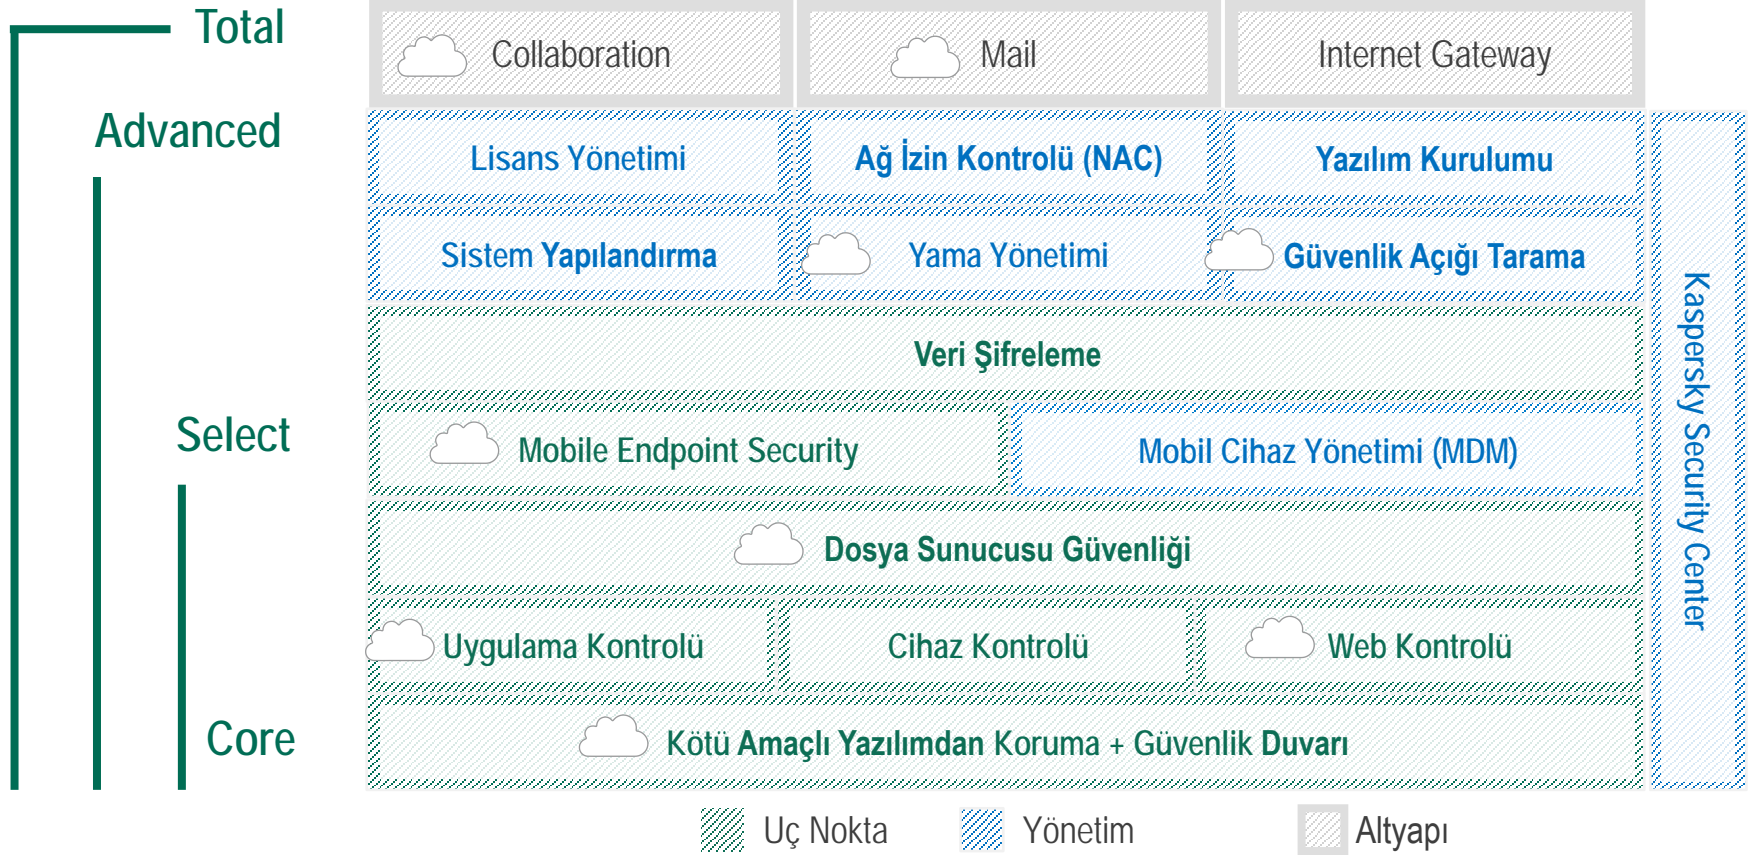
Total

Advanced

Select

Core

Collaboration

Mail

Internet Gateway

Lisans Yönetimi

Ağ İzin Kontrolü (NAC)

Yazılım Kurulumu

Sistem Yapılandırma

Yama Yönetimi

Güvenlik Açığı Tarama

Veri Şifreleme

Mobile Endpoint Security

Mobil Cihaz Yönetimi (MDM)

Dosya Sunucusu Güvenliği

Uygulama Kontrolü

Cihaz Kontrolü

Web Kontrolü

Kötü Amaçlı Yazılımdan Koruma + Güvenlik Duvarı

Kaspersky Security Center

Uç Nokta

Yönetim

Altyapı